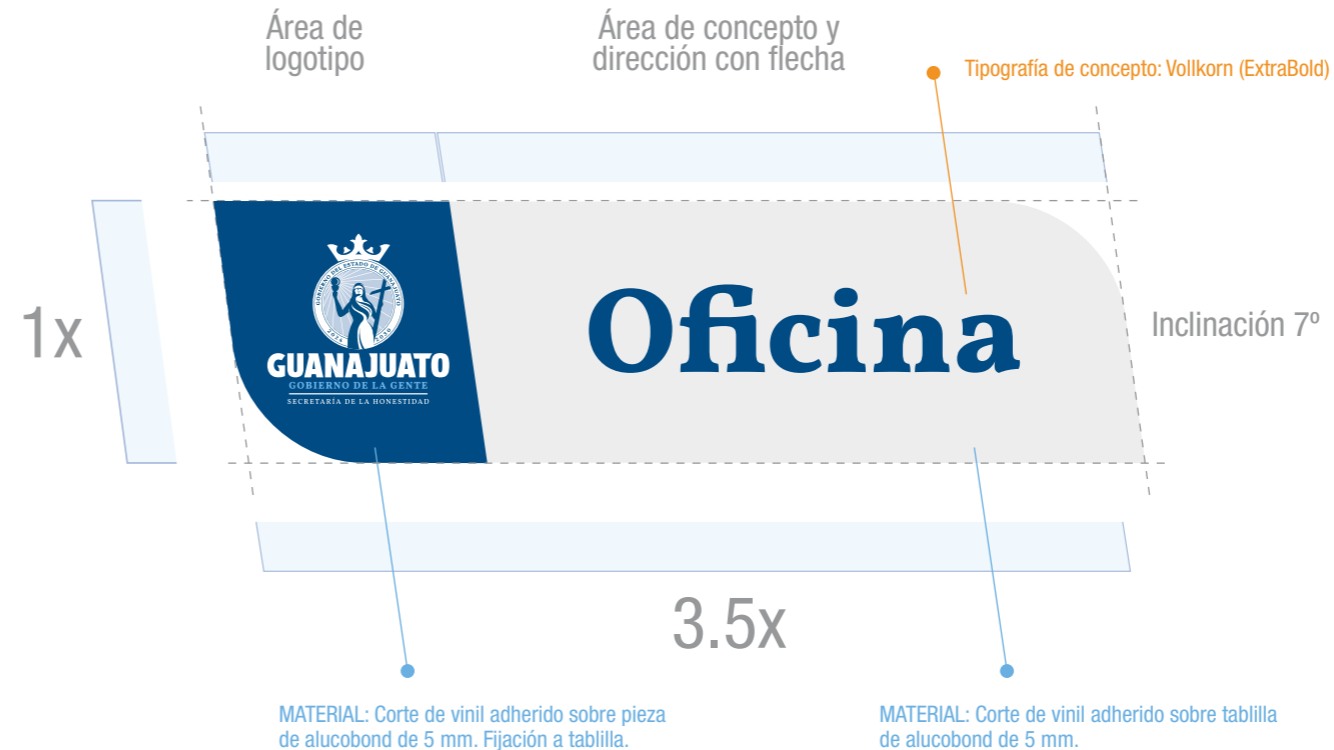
Área de logotipo

Área de concepto y dirección con flecha

Tipografía de concepto: Vollkorn (ExtraBold)

1x

GOBIERNO DEL ESTADO DE GUANAJUATO

2024 2030

GUANAJUATO
GOBIERNO DE LA GENTE
SECRETARÍA DE LA HONESTIDAD

Oficina

Inclinación 7º

3.5x

MATERIAL: Corte de vinil adherido sobre pieza de alucobond de 5 mm. Fijación a tablilla.

MATERIAL: Corte de vinil adherido sobre tablilla de alucobond de 5 mm.